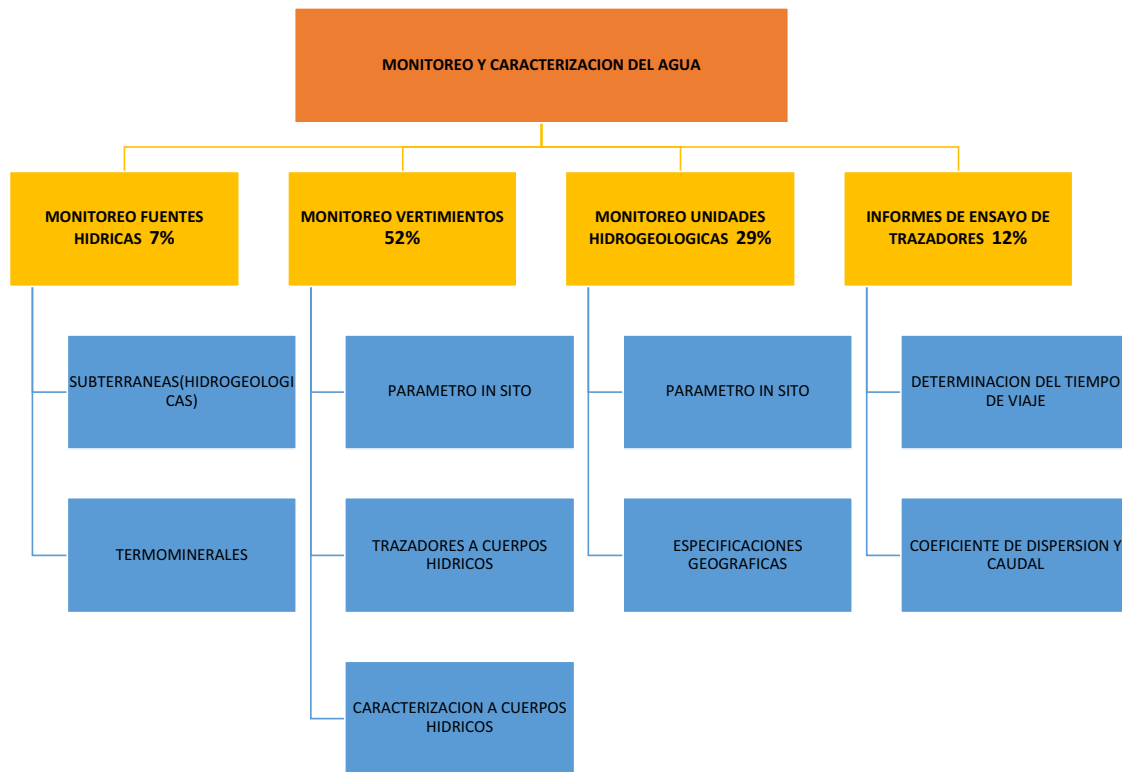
MONITOREO Y CARACTERIZACION DEL AGUA

MONITOREO FUENTES HIDRICAS 7%

SUBTERRANEAS(HIDROGEOLOGICAS)

TERMOMINERALES

MONITOREO VERTIMIENTOS 52%

PARAMETRO IN SITO

TRAZADORES A CUERPOS HIDRICOS

CARACTERIZACION A CUERPOS HIDRICOS

MONITOREO UNIDADES HIDROGEOLOGICAS 29%

PARAMETRO IN SITO

ESPECIFICACIONES GEOGRAFICAS

INFORMES DE ENSAYO DE TRAZADORES 12%

DETERMINACION DEL TIEMPO DE VIAJE

COEFICIENTE DE DISPERSION Y CAUDAL